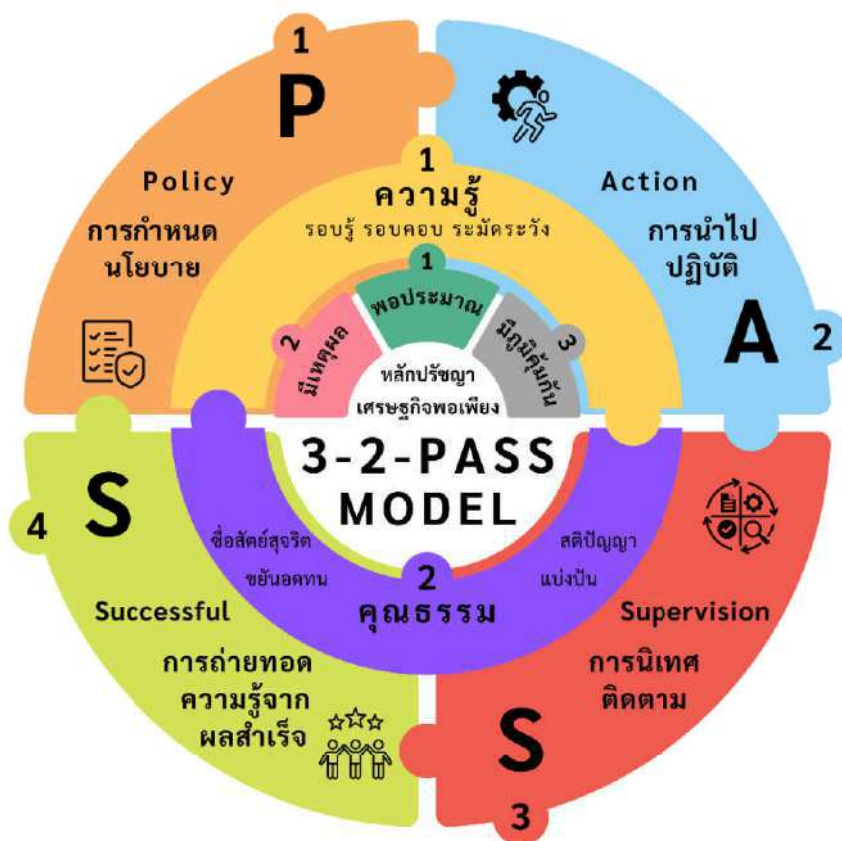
1
P
Policy
การกำหนดนโยบาย

Action
การนำไปปฏิบัติ
A
2

1
ความรู้
รอบรู้ รอบคอบ ระมัดระวัง

1
พอประมาณ
2
มีเหตุผล
3
มีภูมิคุ้มกัน
หลักปรัชญาเศรษฐกิจพอเพียง

3-2-PASS
MODEL

ซื่อสัตย์สุจริต
ขยันอดทน
สติปัญญา
แบ่งปัน
2
คุณธรรม

4
S
Successful
การถ่ายทอดความรู้จากผลสำเร็จ

Supervision
การนิเทศติดตาม
S
3